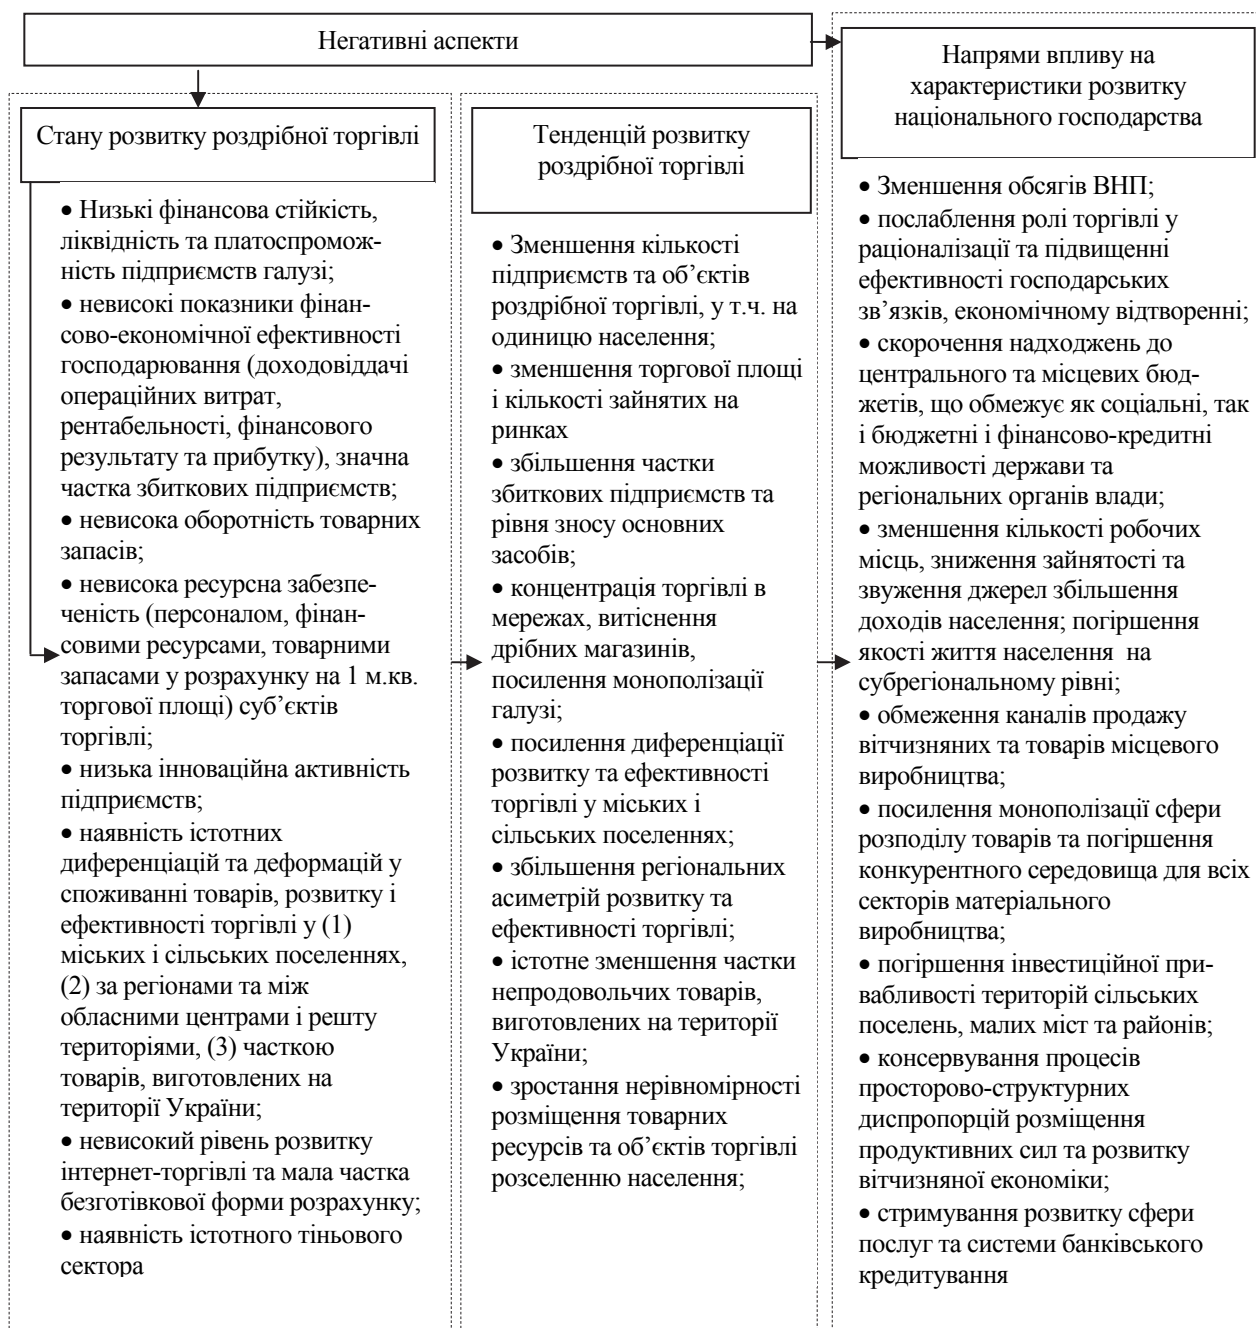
Негативні аспекти

Напрями впливу на характеристики розвитку національного господарства

Стану розвитку роздрібної торгівлі

• Низькі фінансова стійкість, ліквідність та платоспроможність підприємств галузі;
• невисокі показники фінансово-економічної ефективності господарювання (доходовіддачі операційних витрат, рентабельності, фінансового результату та прибутку), значна частка збиткових підприємств;
• невисока оборотність товарних запасів;
• невисока ресурсна забезпеченість (персоналом, фінансовими ресурсами, товарними запасами у розрахунку на 1 м.кв. торгової площі) суб'єктів торгівлі;
• низька інноваційна активність підприємств;
• наявність істотних диференціацій та деформацій у споживанні товарів, розвитку і ефективності торгівлі у (1) міських і сільських поселеннях, (2) за регіонами та між обласними центрами і решту територіями, (3) часткою товарів, виготовлених на території України;
• невисокий рівень розвитку інтернет-торгівлі та мала частка безготівкової форми розрахунку;
• наявність істотного тіньового сектора

Тенденцій розвитку роздрібної торгівлі

• Зменшення кількості підприємств та об'єктів роздрібної торгівлі, у т.ч. на одиницю населення;
• зменшення торгової площі і кількості зайнятих на ринках
• збільшення частки збиткових підприємств та рівня зносу основних засобів;
• концентрація торгівлі в мережах, витіснення дрібних магазинів, посилення монополізації галузі;
• посилення диференціації розвитку та ефективності торгівлі у міських і сільських поселеннях;
• збільшення регіональних асиметрій розвитку та ефективності торгівлі;
• істотне зменшення частки непродовольчих товарів, виготовлених на території України;
• зростання нерівномірності розміщення товарних ресурсів та об'єктів торгівлі розселенню населення;

• Зменшення обсягів ВНП;
• послаблення ролі торгівлі у раціоналізації та підвищенні ефективності господарських зв'язків, економічному відтворенні;
• скорочення надходжень до центрального та місцевих бюджетів, що обмежує як соціальні, так і бюджетні і фінансово-кредитні можливості держави та регіональних органів влади;
• зменшення кількості робочих місць, зниження зайнятості та звуження джерел збільшення доходів населення; погіршення якості життя населення на субрегіональному рівні;
• обмеження каналів продажу вітчизняних та товарів місцевого виробництва;
• посилення монополізації сфери розподілу товарів та погіршення конкурентного середовища для всіх секторів матеріального виробництва;
• погіршення інвестиційної привабливості територій сільських поселень, малих міст та районів;
• консервування процесів просторово-структурних диспропорцій розміщення продуктивних сил та розвитку вітчизняної економіки;
• стримування розвитку сфери послуг та системи банківського кредитування